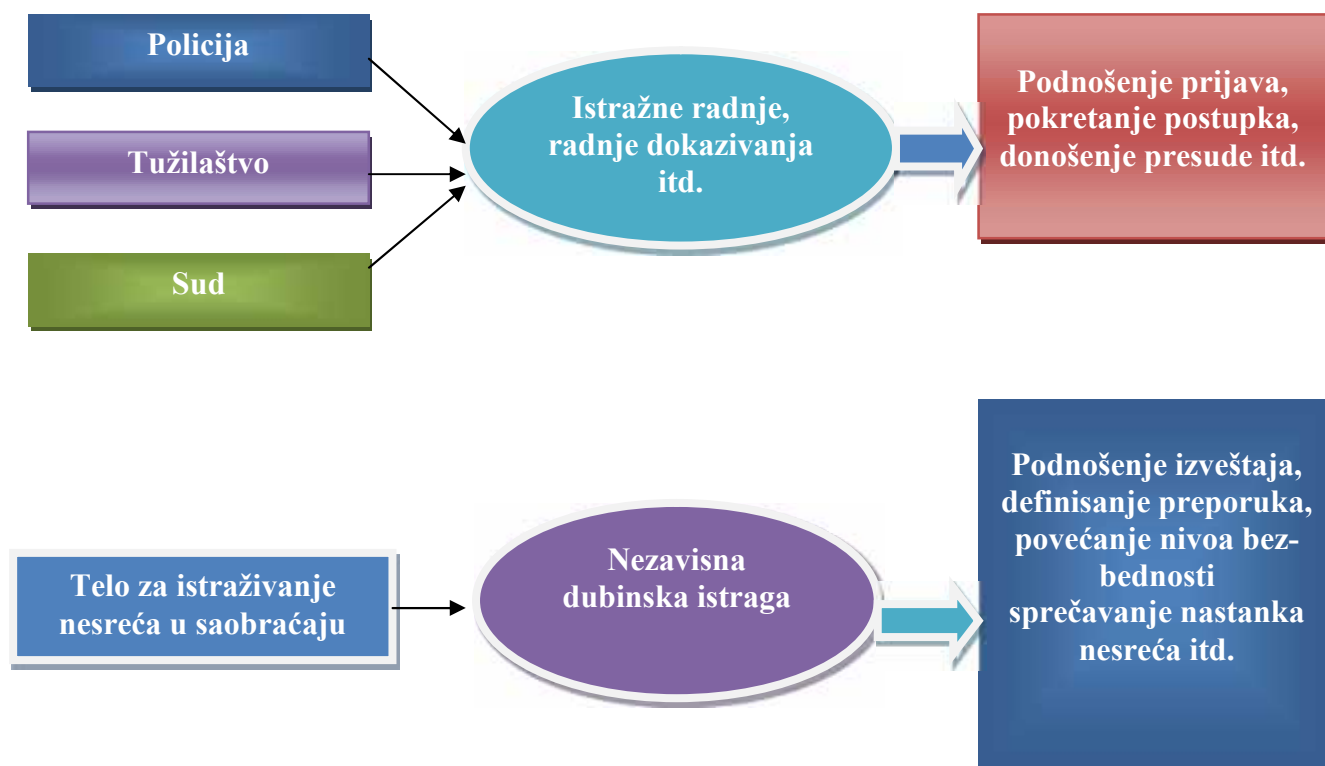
Policija

Tužilaštvo

Sud

Istražne radnje, radnje dokazivanja itd.

Podnošenje prijava, pokretanje postupka, donošenje presude itd.

Telo za istraživanje nesreća u saobraćaju

Nezavisna dubinska istraga

Podnošenje izveštaja, definisanje preporuka, povećanje nivoa bezbednosti sprečavanje nastanka nesreća itd.